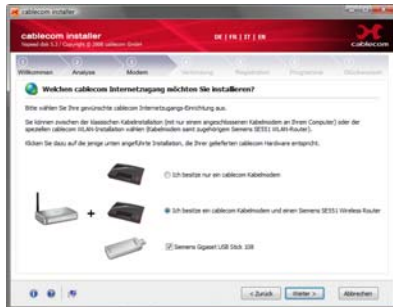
cablecom installer

cablecom installer
Tapeed dok 5.1 / Copyright © 2008 cablecom GmbH

DE | FR | IT | EN

cablecom

Willkommen
Analyse
Modem
Verbindung
Registration
Programme
Glückwunsch

Welchen cablecom Internetzugang möchten Sie installieren?

Bitte wählen Sie Ihre gewünschte cablecom Internetzugangs-Einrichtung aus.

Sie können zwischen der klassischen Kabelinstallation (mit nur einem angeschlossenen Kabelmodem an Ihrem Computer) oder der speziellen cablecom WLAN-Installation wählen (Kabelmodem samt zugehörigem Siemens SE551 WLAN-Router).

Klicken Sie dazu auf die jenige unten angeführte Installation, die Ihrer gelieferten cablecom Hardware entspricht.

Ich besitze nur ein cablecom Kabelmodem

Ich besitze ein cablecom Kabelmodem und einen Siemens SE551 Wireless Router

Siemens Gigaset USB Stick 108

< Zurück
Weiter >
Abbrechen